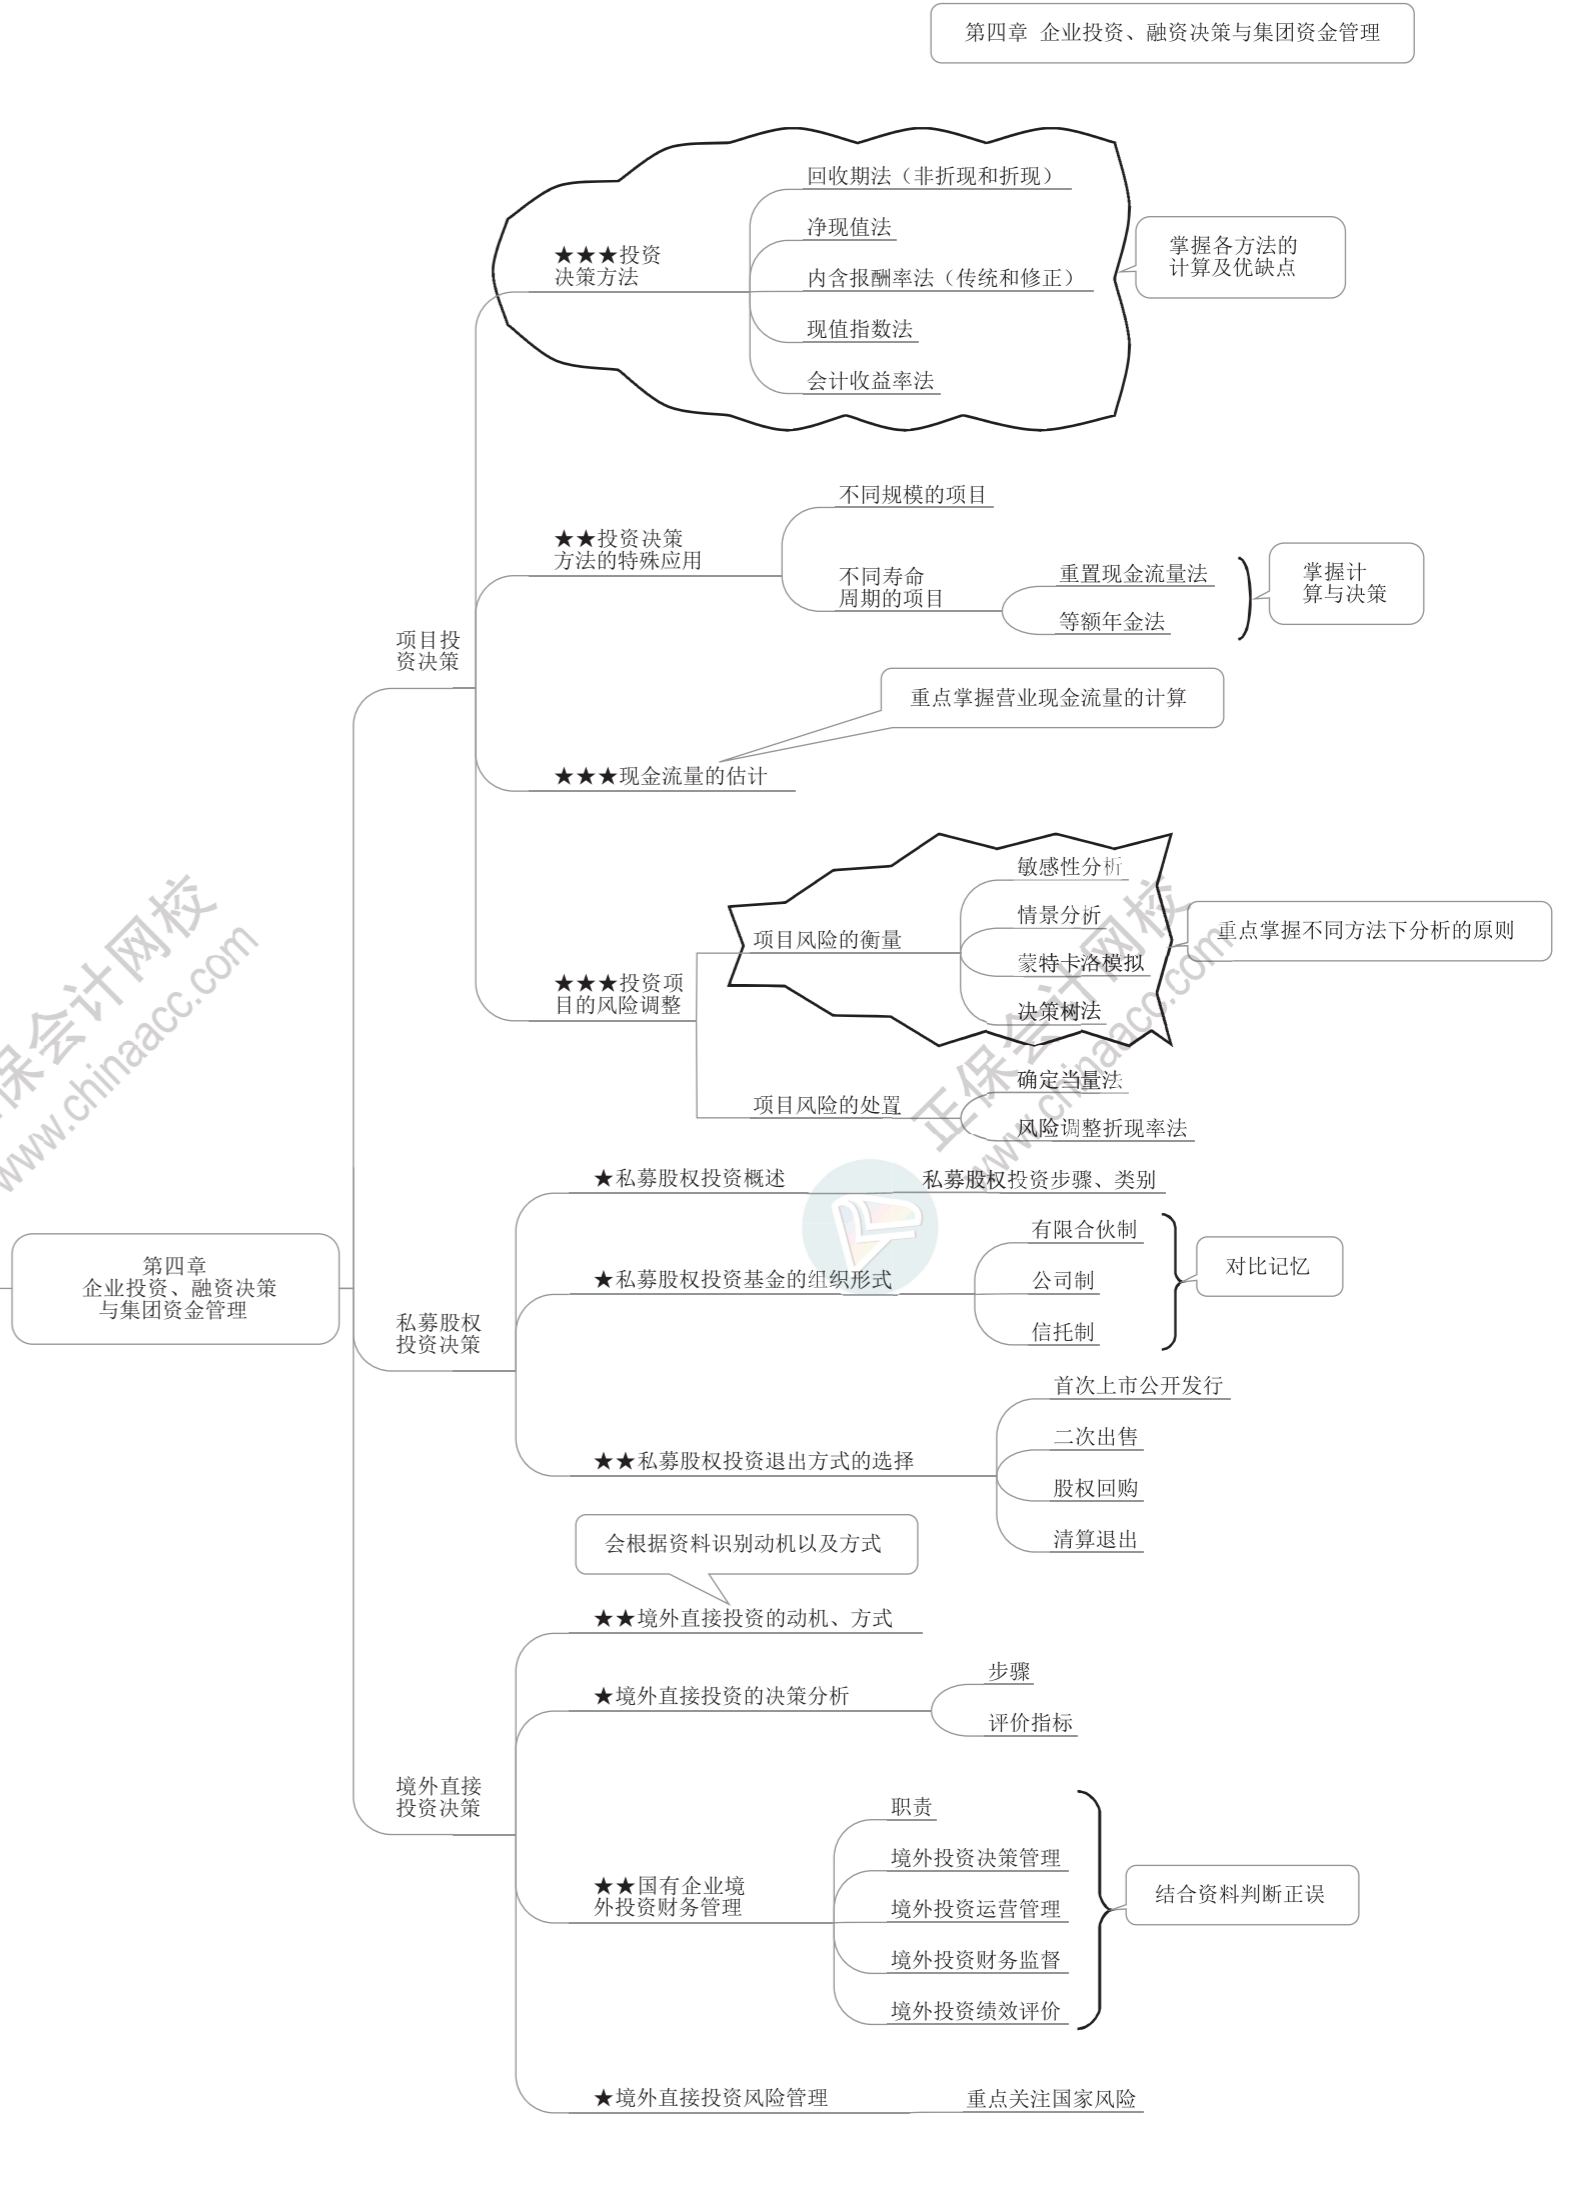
第四章 企业投资、融资决策与集团资金管理

第四章 企业投资、融资决策与集团资金管理

项目投资决策

★★★投资决策方法

回收期法（非折现和折现）

净现值法

内含报酬率法（传统和修正）

现值指数法

会计收益率法

掌握各方法的计算及优缺点

★★投资决策方法的特殊应用

不同规模的项目

不同寿命周期的项目

重置现金流量法

等额年金法

掌握计算与决策

重点掌握营业现金流量的计算

★★★现金流量的估计

★★★投资项目的风险调整

项目风险的衡量

敏感性分析

情景分析

蒙特卡洛模拟

决策树法

重点掌握不同方法下分析的原则

项目风险的处置

确定当量法

风险调整折现率法

私募股权投资决策

★私募股权投资概述

私募股权投资步骤、类别

★私募股权投资基金的组织形式

有限合伙制

公司制

信托制

对比记忆

★★私募股权投资退出方式的选择

首次上市公开发行

二次出售

股权回购

清算退出

境外直接投资决策

会根据资料识别动机以及方式

★★境外直接投资的动机、方式

★境外直接投资的决策分析

步骤

评价指标

★★国有企业境外投资财务管理

职责

境外投资决策管理

境外投资运营管理

境外投资财务监督

境外投资绩效评价

结合资料判断正误

★境外直接投资风险管理

重点关注国家风险

正保会计网校 www.chinaacc.com

正保会计网校 www.chinaacc.com